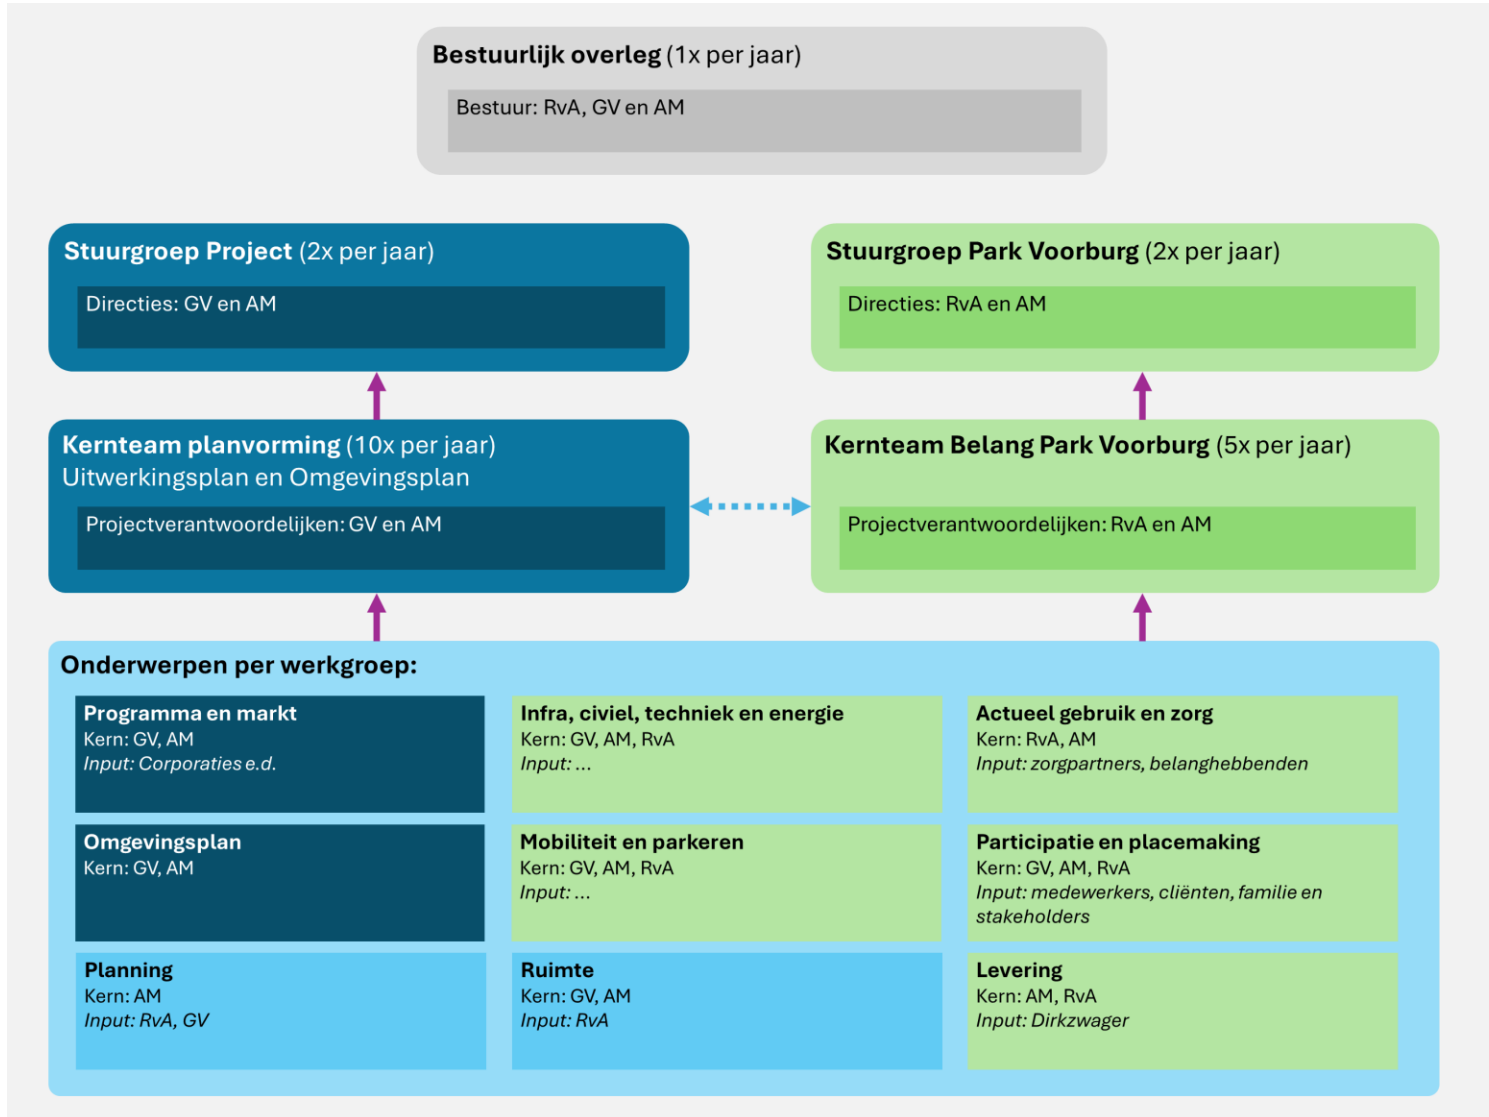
**Bestuurlijk overleg** (1x per jaar)

Bestuur: RvA, GV en AM

**Stuurgroep Project** (2x per jaar)

Directies: GV en AM

**Stuurgroep Park Voorburg** (2x per jaar)

Directies: RvA en AM

**Kernteam planvorming** (10x per jaar)
Uitwerkingsplan en Omgevingsplan

Projectverantwoordelijken: GV en AM

**Kernteam Belang Park Voorburg** (5x per jaar)

Projectverantwoordelijken: RvA en AM

**Onderwerpen per werkgroep:**

**Programma en markt**
Kern: GV, AM
*Input: Corporaties e.d.*

**Infra, civiel, techniek en energie**
Kern: GV, AM, RvA
*Input: ...*

**Actueel gebruik en zorg**
Kern: RvA, AM
*Input: zorgpartners, belanghebbenden*

**Omgevingsplan**
Kern: GV, AM

**Mobiliteit en parkeren**
Kern: GV, AM, RvA
*Input: ...*

**Participatie en placemaking**
Kern: GV, AM, RvA
*Input: medewerkers, cliënten, familie en stakeholders*

**Planning**
Kern: AM
*Input: RvA, GV*

**Ruimte**
Kern: GV, AM
*Input: RvA*

**Levering**
Kern: AM, RvA
*Input: Dirkzwager*